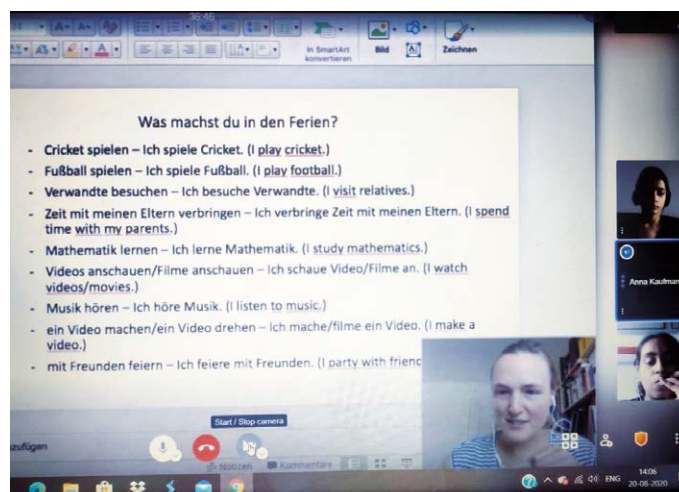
36:46

In SmartArt konvertieren

Bild

Zeichnen

Was machst du in den Ferien?

- Cricket spielen – Ich spiele Cricket. (I play cricket.)
- Fußball spielen – Ich spiele Fußball. (I play football.)
- Verwandte besuchen – Ich besuche Verwandte. (I visit relatives.)
- Zeit mit meinen Eltern verbringen – Ich verbringe Zeit mit meinen Eltern. (I spend time with my parents.)
- Mathematik lernen – Ich lerne Mathematik. (I study mathematics.)
- Videos anschauen/Filme anschauen – Ich schaue Video/Filme an. (I watch videos/movies.)
- Musik hören – Ich höre Musik. (I listen to music.)
- ein Video machen/ein Video drehen – Ich mache/filme ein Video. (I make a video.)
- mit Freunden feiern – Ich feiere mit Freunden. (I party with frienc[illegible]

Anna Kaufman

Start / Stop camera

zufügen

Notizen

Kommentare

ENG

14:06
20-08-2020